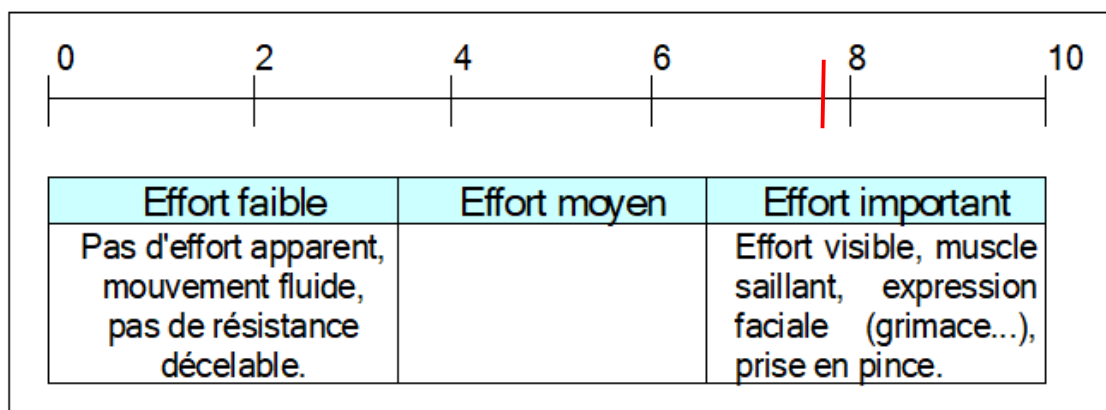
0 2 4 6 8 10

| Effort faible | Effort moyen | Effort important |
|---|---|---|
| Pas d'effort apparent, mouvement fluide, pas de résistance décelable. | | Effort visible, muscle saillant, expression faciale (grimace...), prise en pince. |